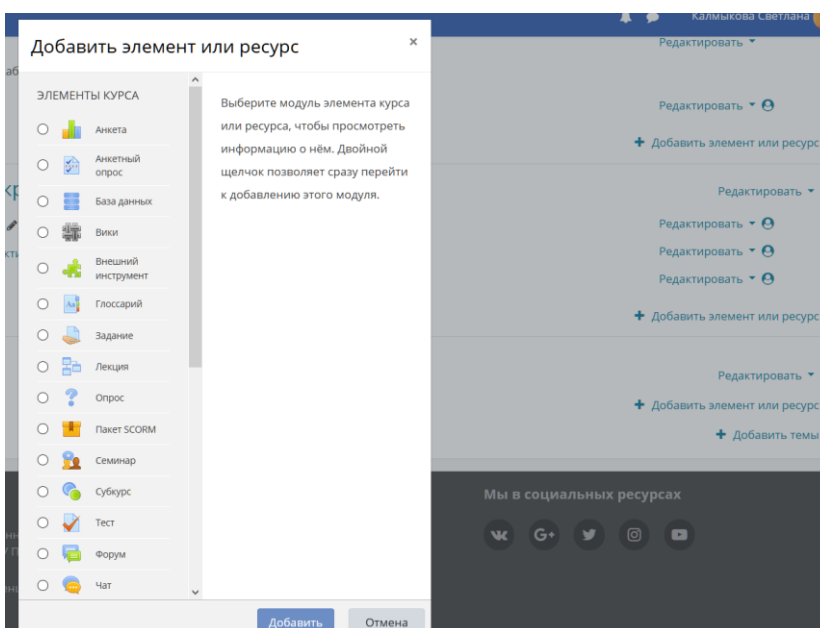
Калмыкова Светлана

Добавить элемент или ресурс ×

ЭЛЕМЕНТЫ КУРСА

Анкета
Анкетный опрос
База данных
Вики
Внешний инструмент
Глоссарий
Задание
Лекция
Опрос
Пакет SCORM
Семинар
Субкурс
Тест
Форум
Чат

Выберите модуль элемента курса или ресурса, чтобы просмотреть информацию о нём. Двойной щелчок позволяет сразу перейти к добавлению этого модуля.

Добавить Отмена

Редактировать
Редактировать
+ Добавить элемент или ресурс
Редактировать
Редактировать
Редактировать
Редактировать
+ Добавить элемент или ресурс
Редактировать
+ Добавить элемент или ресурс
+ Добавить темы

Мы в социальных ресурсах